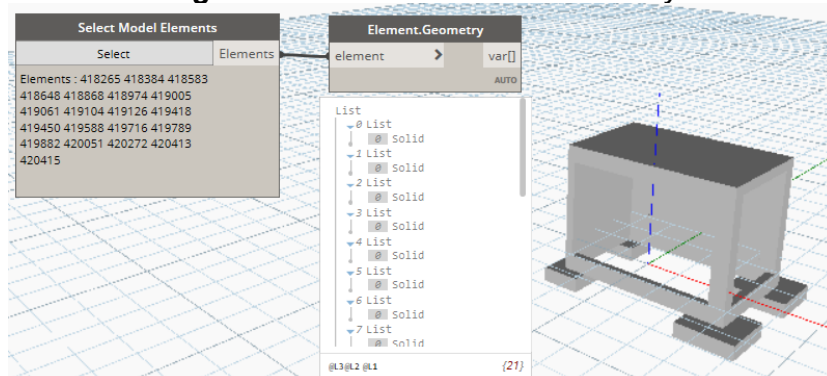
Select Model Elements

Select

Elements

Elements : 418265 418384 418583 418648 418868 418974 419005 419061 419104 419126 419418 419450 419588 419716 419789 419882 420051 420272 420413 420415

Element.Geometry

element

>

var[]

AUTO

List
0 List
0 Solid
1 List
0 Solid
2 List
0 Solid
3 List
0 Solid
4 List
0 Solid
5 List
0 Solid
6 List
0 Solid
7 List
0 Solid

@L3 @L2 @L1

{21}